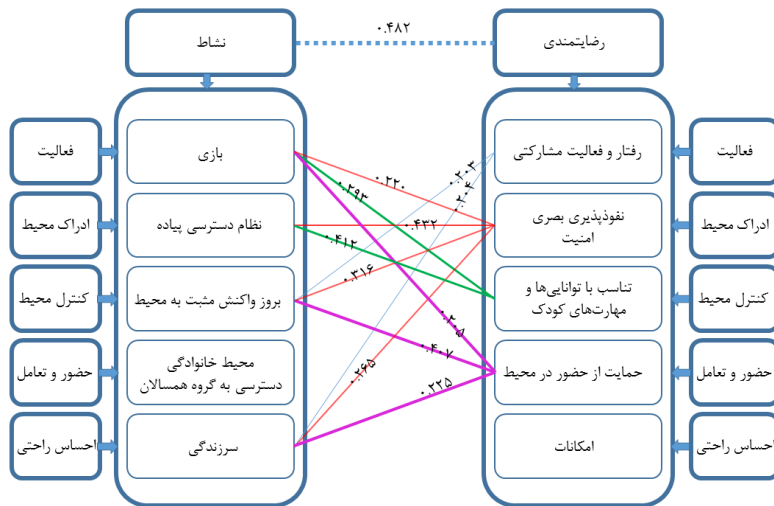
نشاط

رضایتمندی

۰.۴۸۲

فعالیت

ادراک محیط

کنترل محیط

حضور و تعامل

احساس راحتی

بازی

نظام دسترسی پیاده

بروز واکنش مثبت به محیط

محیط خانوادگی دسترسی به گروه همسالان

سرزندگی

رفتار و فعالیت مشارکتی

نفوذپذیری بصری امنیت

تناسب با توانایی‌ها و مهارت‌های کودک

حمایت از حضور در محیط

امکانات

فعالیت

ادراک محیط

کنترل محیط

حضور و تعامل

احساس راحتی

۰.۲۲۰

۰.۲۹۳

۰.۴۳۲

۰.۴۱۲

۰.۳۱۶

۰.۲۰۳

۰.۲۰۴

۰.۲۰۵

۰.۴۰۷

۰.۲۶۵

۰.۲۲۵